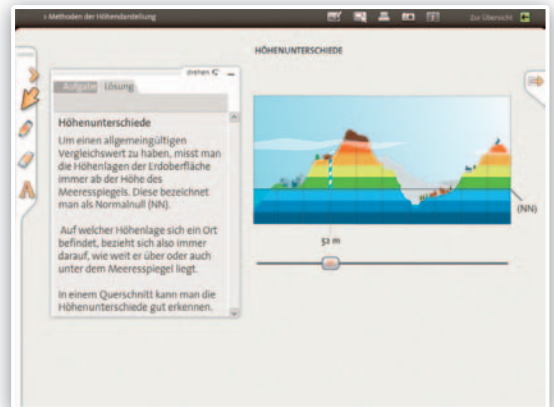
› Methoden der Höhendarstellung

Zur Übersicht

HÖHENUNTERSCHIEDE

drehen S

Aufgabe Lösung

Höhenunterschiede

Um einen allgemeingültigen Vergleichswert zu haben, misst man die Höhenlagen der Erdoberfläche immer ab der Höhe des Meeresspiegels. Diese bezeichnet man als Normalnull (NN).

Auf welcher Höhenlage sich ein Ort befindet, bezieht sich also immer darauf, wie weit er über oder auch unter dem Meeresspiegel liegt.

In einem Querschnitt kann man die Höhenunterschiede gut erkennen.

(NN)

52 m